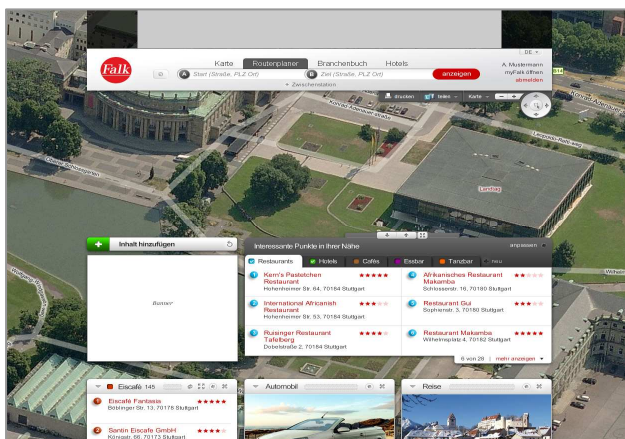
Falk

DE

Karte | Routenplaner | Branchenbuch | Hotels

A Start (Straße, PLZ Ort) | B Ziel (Straße, PLZ Ort) | anzeigen

A. Mustermann
myFalk öffnen
abmelden

+ Zwischenstation

drucken | teilen | Karte

Konrad-Adenauer-Straße

Landtag

Inhalt hinzufügen

Banner

Interessante Punkte in Ihrer Nähe | anpassen

Restaurants | Hotels | Cafés | Essbar | Tanzbar | neu

1 Ken's Pastetchen Restaurant
Hohenheimer Str. 64, 70184 Stuttgart

2 International Africanish Restaurant
Hohenheimer Str. 53, 70184 Stuttgart

3 Ruisinger Restaurant Tafelberg
Dobelstraße 2, 70184 Stuttgart

4 Afrikanisches Restaurant Makamba
Schlossstr. 16, 70180 Stuttgart

5 Restaurant Gui
Sophienstr. 3, 70180 Stuttgart

6 Restaurant Makamba
Wilhelmsplatz 4, 70182 Stuttgart

6 von 28 | mehr anzeigen

Eiscafé 145

1 Eiscafe Fantasia
Böblinger Str. 13, 70178 Stuttgart

2 Santin Eiscafe GmbH
Königstr. 66, 70173 Stuttgart

Automobil

Reise